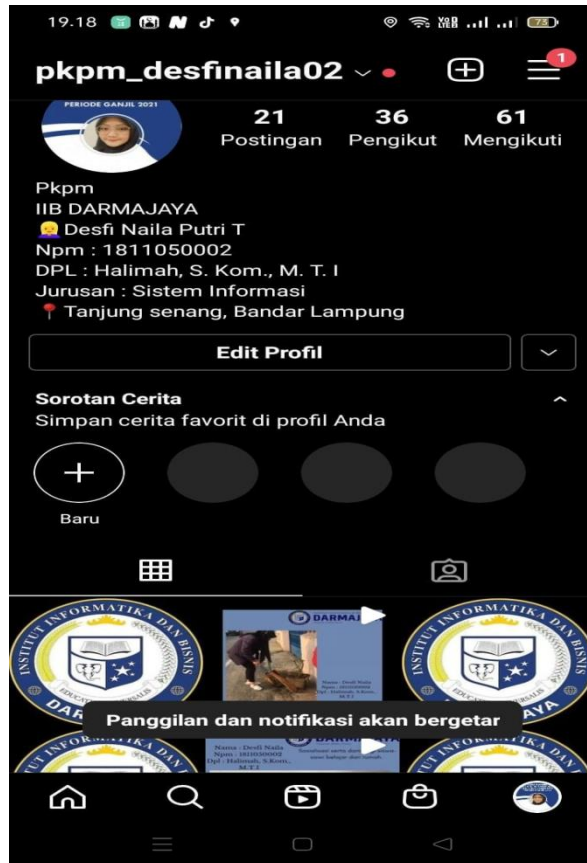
19.18

pkpm_desfinaila02

1

PERIODE GANJIL 2021

21 Postingan

36 Pengikut

61 Mengikuti

Pkpm
IIB DARMAJAYA
👱‍♀️ Desfi Naila Putri T
Npm : 1811050002
DPL : Halimah, S. Kom., M. T. I
Jurusan : Sistem Informasi
📍 Tanjung senang, Bandar Lampung

Edit Profil

Sorotan Cerita
Simpan cerita favorit di profil Anda

Baru

INSTITUT INFORMATIKA DAN BISNIS DARMAJAYA

DARMAJAYA

Nama : Desfi Naila
Npm : 1811050002
Dpl : Halimah, S.Kom., M.T.I

Panggilan dan notifikasi akan bergetar

Nama : Desfi Naila
Npm : 1811050002
Dpl : Halimah, S.Kom., M.T.I